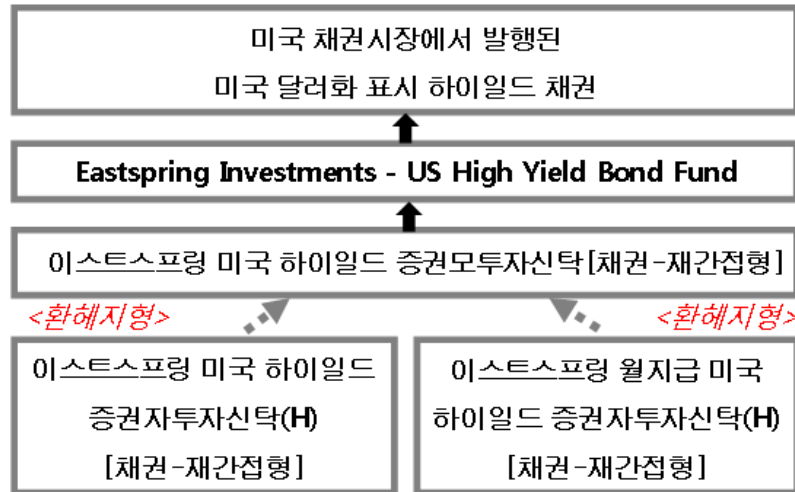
미국 채권시장에서 발행된
미국 달러화 표시 하이일드 채권

Eastspring Investments - US High Yield Bond Fund

이스트스프링 미국 하이일드 증권모투자신탁[채권-재간접형]

<환헤지형>

<환헤지형>

이스트스프링 미국 하이일드
증권자투자신탁(H)
[채권-재간접형]

이스트스프링 월지급 미국
하이일드 증권자투자신탁(H)
[채권-재간접형]